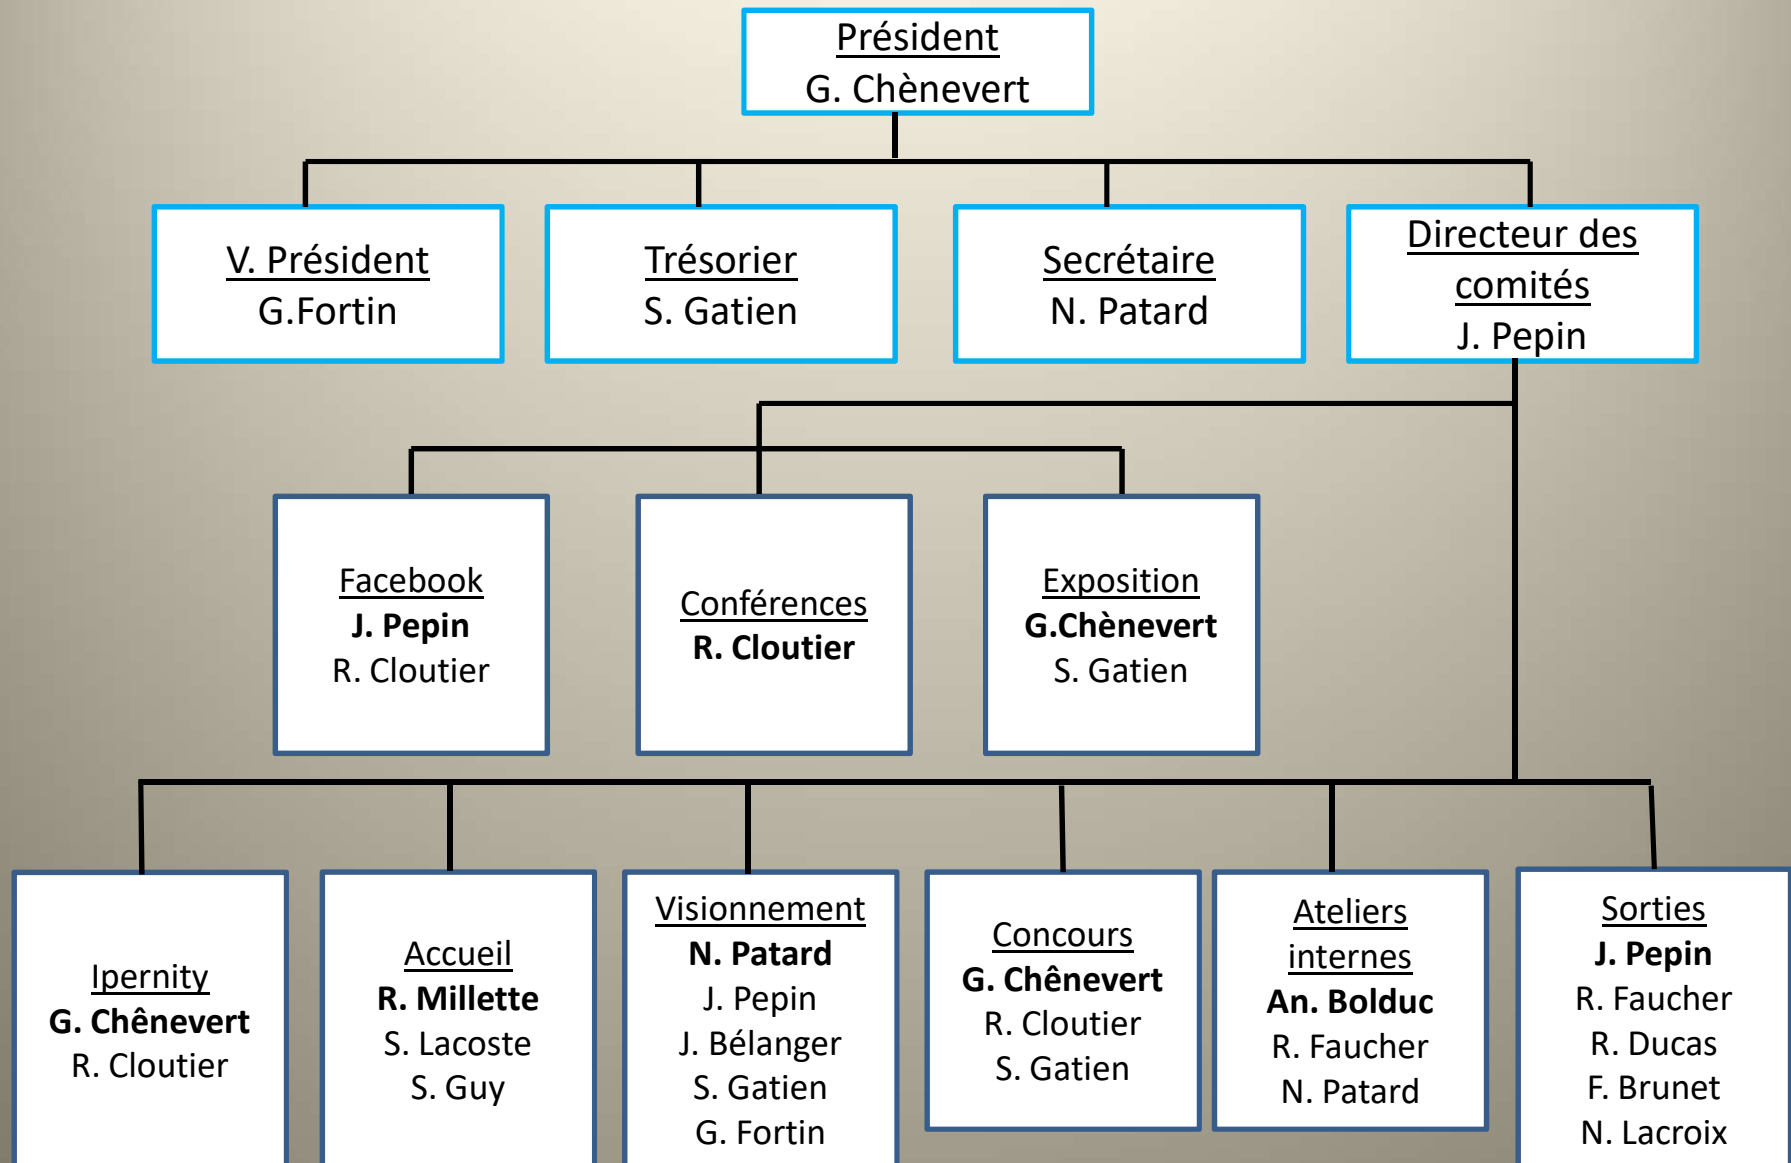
Président
G. Chènevert

V. Président
G.Fortin

Trésorier
S. Gatien

Secrétaire
N. Patard

Directeur des comités
J. Pepin

Facebook
**J. Pepin**
R. Cloutier

Conférences
**R. Cloutier**

Exposition
**G.Chènevert**
S. Gatien

Ipernity
**G. Chênevert**
R. Cloutier

Accueil
**R. Millette**
S. Lacoste
S. Guy

Visionnement
**N. Patard**
J. Pepin
J. Bélanger
S. Gatien
G. Fortin

Concours
**G. Chênevert**
R. Cloutier
S. Gatien

Ateliers internes
**An. Bolduc**
R. Faucher
N. Patard

Sorties
**J. Pepin**
R. Faucher
R. Ducas
F. Brunet
N. Lacroix